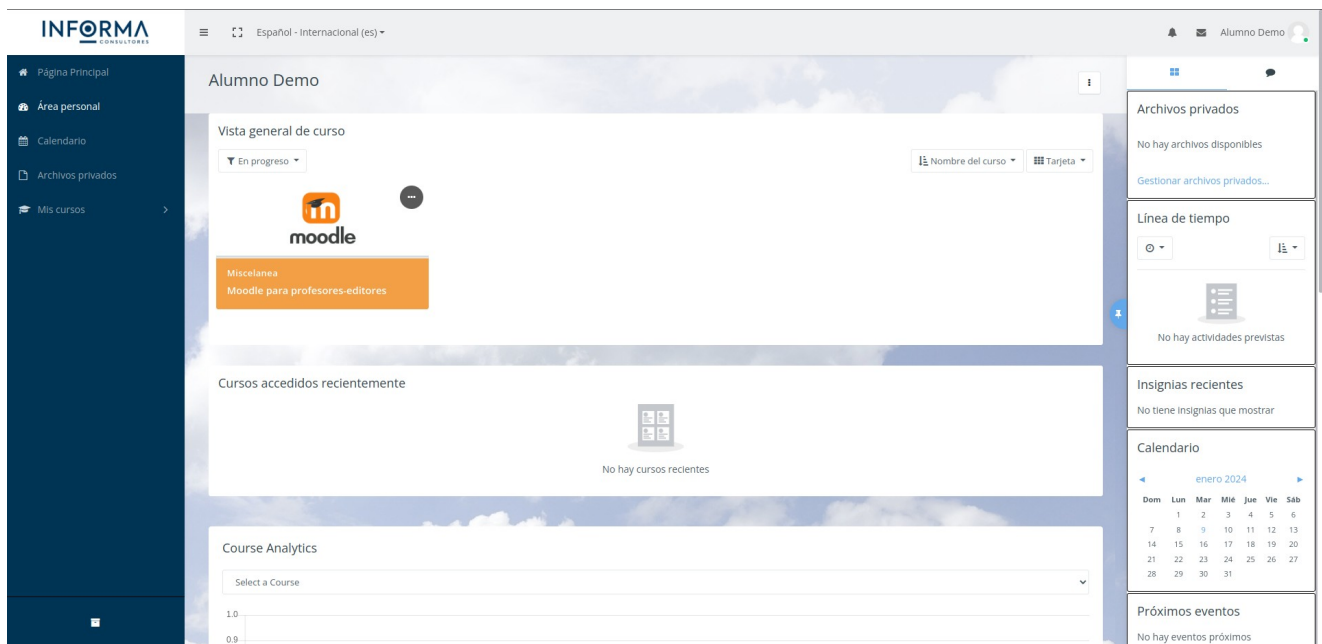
INFORMA
CONSULTORES

Español - Internacional (es)

Alumno Demo

Página Principal
Área personal
Calendario
Archivos privados
Mis cursos

Alumno Demo

Vista general de curso

En progreso

Nombre del curso
Tarjeta

moodle

Miscelanea
Moodle para profesores-editores

Cursos accedidos recientemente

No hay cursos recientes

Course Analytics

Select a Course

1.0
0.9

Archivos privados

No hay archivos disponibles

Gestionar archivos privados...

Línea de tiempo

No hay actividades previstas

Insignias recientes

No tiene insignias que mostrar

Calendario

enero 2024

| Dom | Lun | Mar | Mié | Jue | Vie | Sáb |
|---|---|---|---|---|---|---|
| | 1 | 2 | 3 | 4 | 5 | 6 |
| 7 | 8 | 9 | 10 | 11 | 12 | 13 |
| 14 | 15 | 16 | 17 | 18 | 19 | 20 |
| 21 | 22 | 23 | 24 | 25 | 26 | 27 |
| 28 | 29 | 30 | 31 | | | |

Próximos eventos

No hay eventos próximos